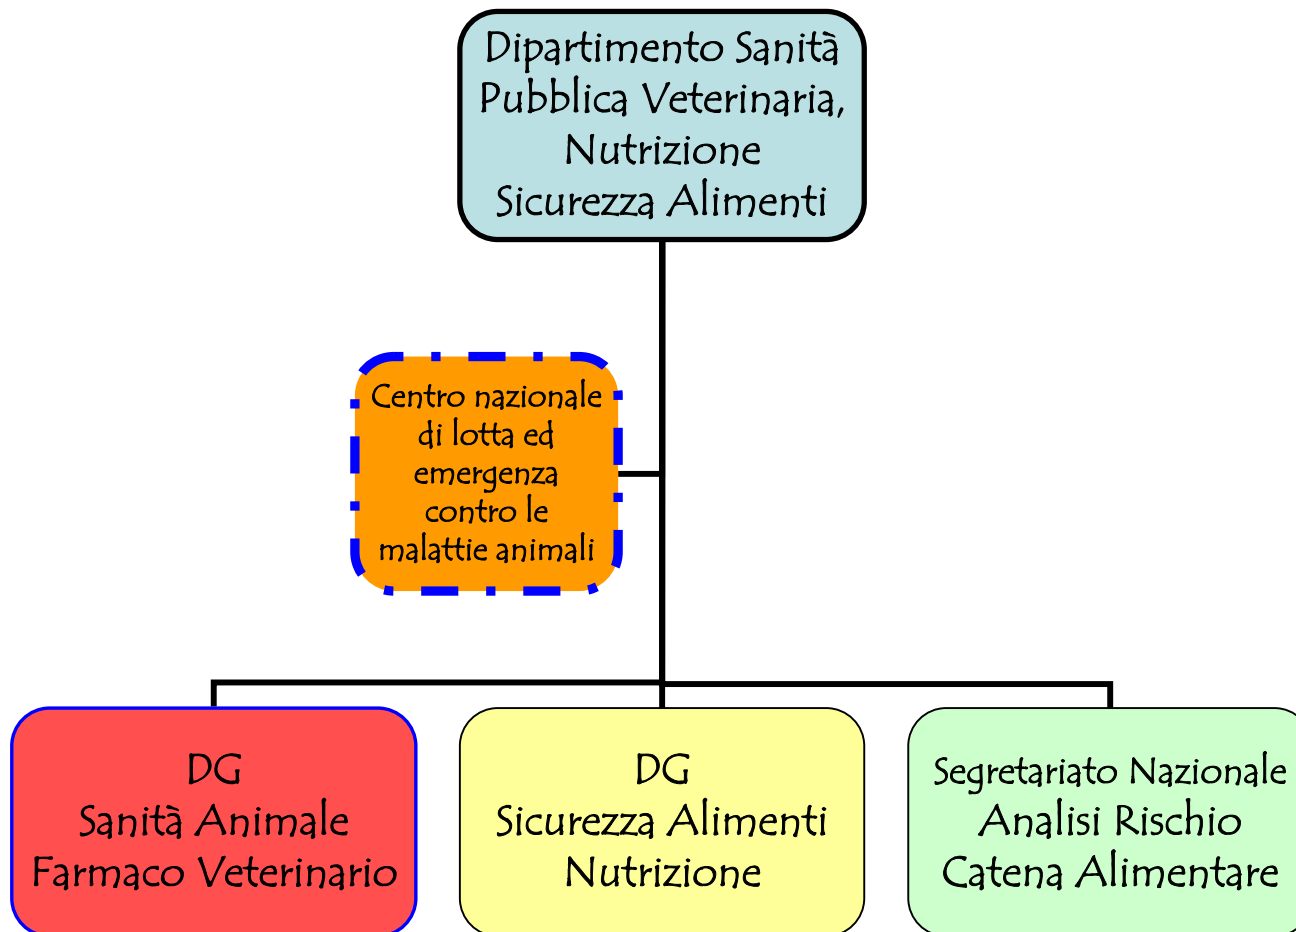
Dipartimento Sanità Pubblica Veterinaria, Nutrizione Sicurezza Alimenti

Centro nazionale di lotta ed emergenza contro le malattie animali

DG
Sanità Animale
Farmaco Veterinario

DG
Sicurezza Alimenti
Nutrizione

Segretariato Nazionale
Analisi Rischio
Catena Alimentare